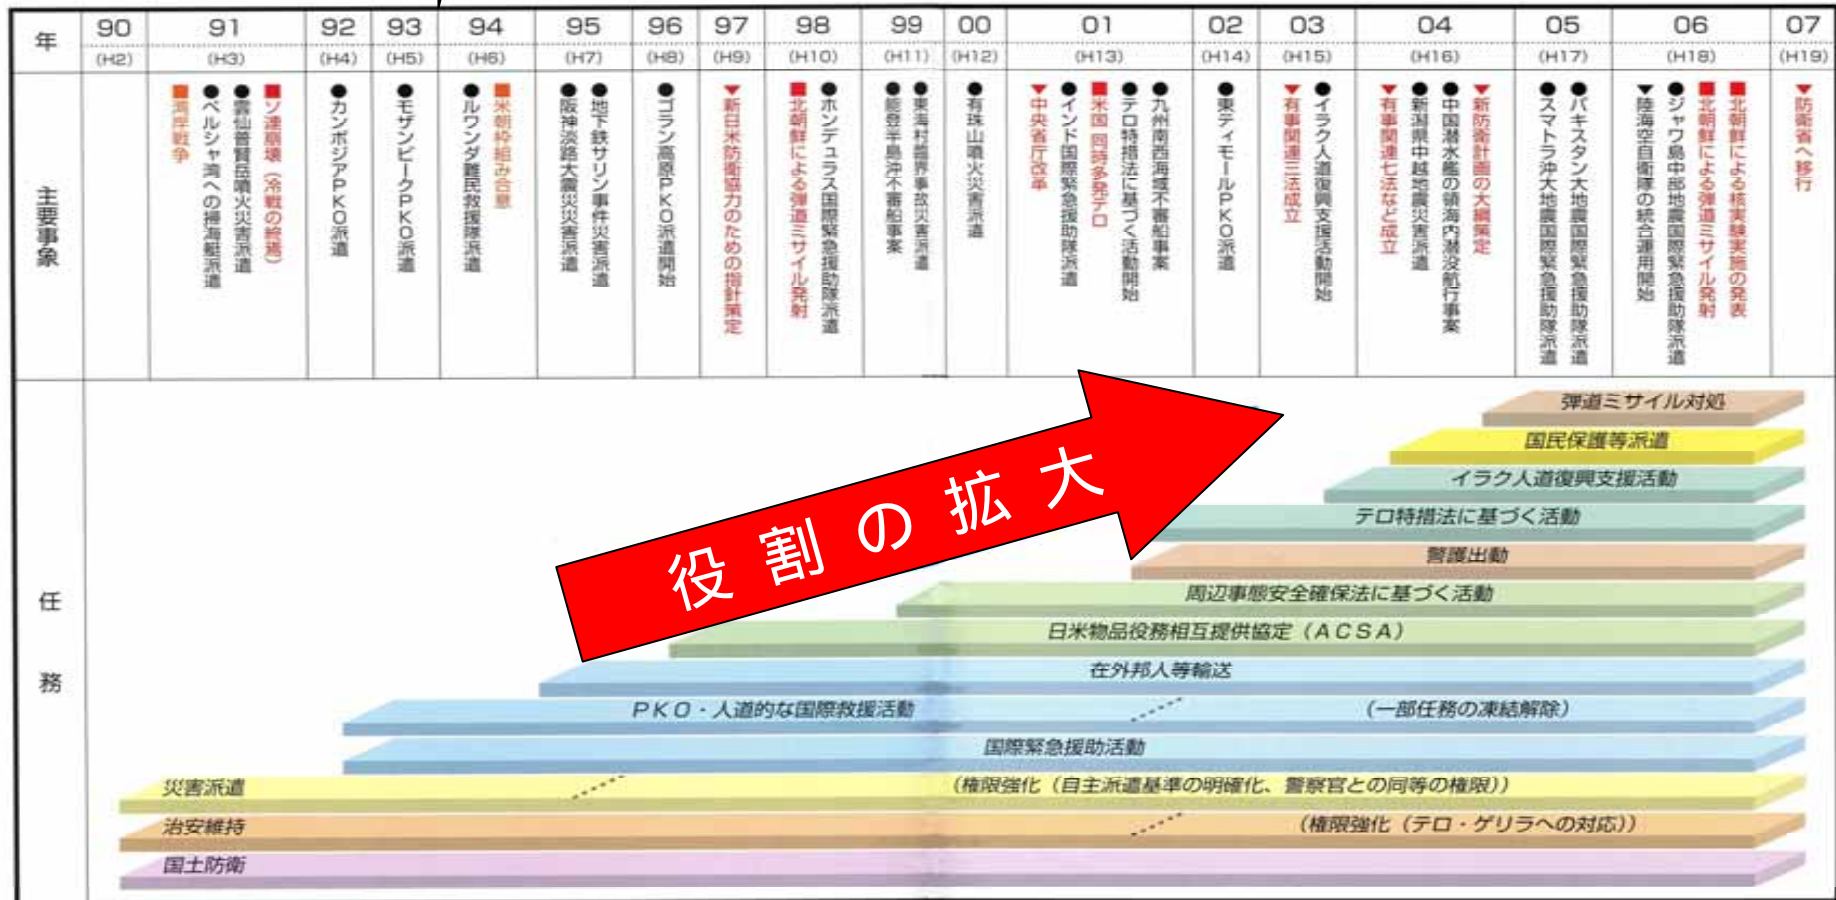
| 年 | 90 (H2) | 91 (H3) | 92 (H4) | 93 (H5) | 94 (H6) | 95 (H7) | 96 (H8) | 97 (H9) | 98 (H10) | 99 (H11) | 00 (H12) | 01 (H13) | 02 (H14) | 03 (H15) | 04 (H16) | 05 (H17) | 06 (H18) | 07 (H19) |
|---|---|---|---|---|---|---|---|---|---|---|---|---|---|---|---|---|---|---|
| 主要事象 | | ■ソ連崩壊（冷戦の終焉） ●雲仙普賢岳噴火災害派遣 ●ペルシャ湾への掃海艇派遣 ■湾岸戦争 | ●カンボジアPKO派遣 | ●モザンビークPKO派遣 | ■米朝枠組み合意 ●ルワンダ難民救援隊派遣 | ●地下鉄サリン事件災害派遣 ●阪神淡路大震災災害派遣 | ●ゴラン高原PKO派遣開始 | ▼新日米防衛協力のための指針策定 | ●ホンデュラス国際緊急援助隊派遣 ■北朝鮮による弾道ミサイル発射 | ●東海村臨界事故災害派遣 ●能登半島沖不審船事案 | ●有珠山噴火災害派遣 | ●九州南西海域不審船事案 ●テロ特措法に基づく活動開始 ■米国 同時多発テロ ●インド国際緊急援助隊派遣 ▼中央省庁改革 | ●東ティモールPKO派遣 | ●イラク人道復興支援活動開始 ▼有事関連三法成立 | ▼新防衛計画の大綱策定 ●中国潜水艦の領海内潜没航行事案 ●新潟県中越地震災害派遣 ▼有事関連七法など成立 | ●パキスタン大地震国際緊急援助隊派遣 ●スマトラ沖大地震国際緊急援助隊派遣 | ■北朝鮮による核実験実施の発表 ■北朝鮮による弾道ミサイル発射 ●ジャワ島中部地震国際緊急援助隊派遣 ▼陸海空自衛隊の統合運用開始 | ▼防衛省へ移行 |

任務

役割の拡大

弾道ミサイル対処
国民保護等派遣
イラク人道復興支援活動
テロ特措法に基づく活動
警護出動
周辺事態安全確保法に基づく活動
日米物品役務相互提供協定（ACSA）
在外邦人等輸送
PKO・人道的な国際救援活動　（一部任務の凍結解除）
国際緊急援助活動
災害派遣　（権限強化（自主派遣基準の明確化、警察官との同等の権限））
治安維持　（権限強化（テロ・ゲリラへの対応））
国土防衛